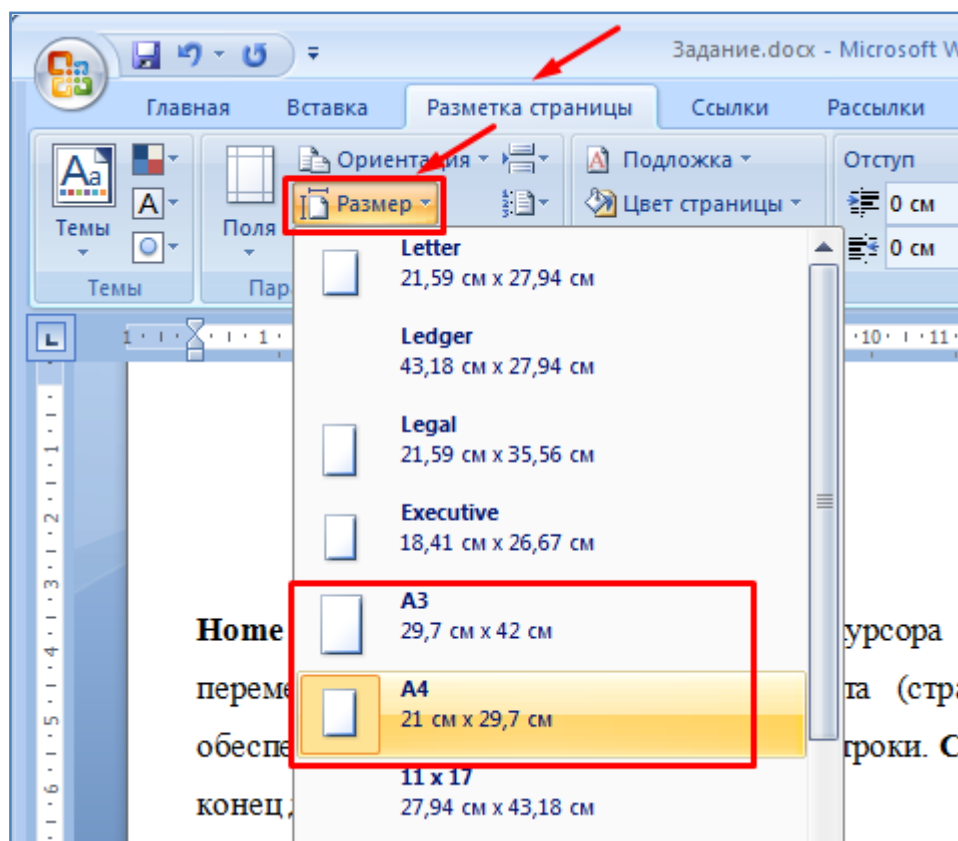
Задание.docx - Microsoft W

Главная
Вставка
Разметка страницы
Ссылки
Рассылки

Темы
Поля
Ориентация
Размер
Подложка
Цвет страницы
Отступ
0 см
0 см
Темы
Пар

Letter
21,59 см x 27,94 см

Ledger
43,18 см x 27,94 см

Legal
21,59 см x 35,56 см

Executive
18,41 см x 26,67 см

A3
29,7 см x 42 см

A4
21 см x 29,7 см

11 x 17
27,94 см x 43,18 см

Home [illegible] урсора
переме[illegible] та (стра
обеспе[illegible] троки. С
конец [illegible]